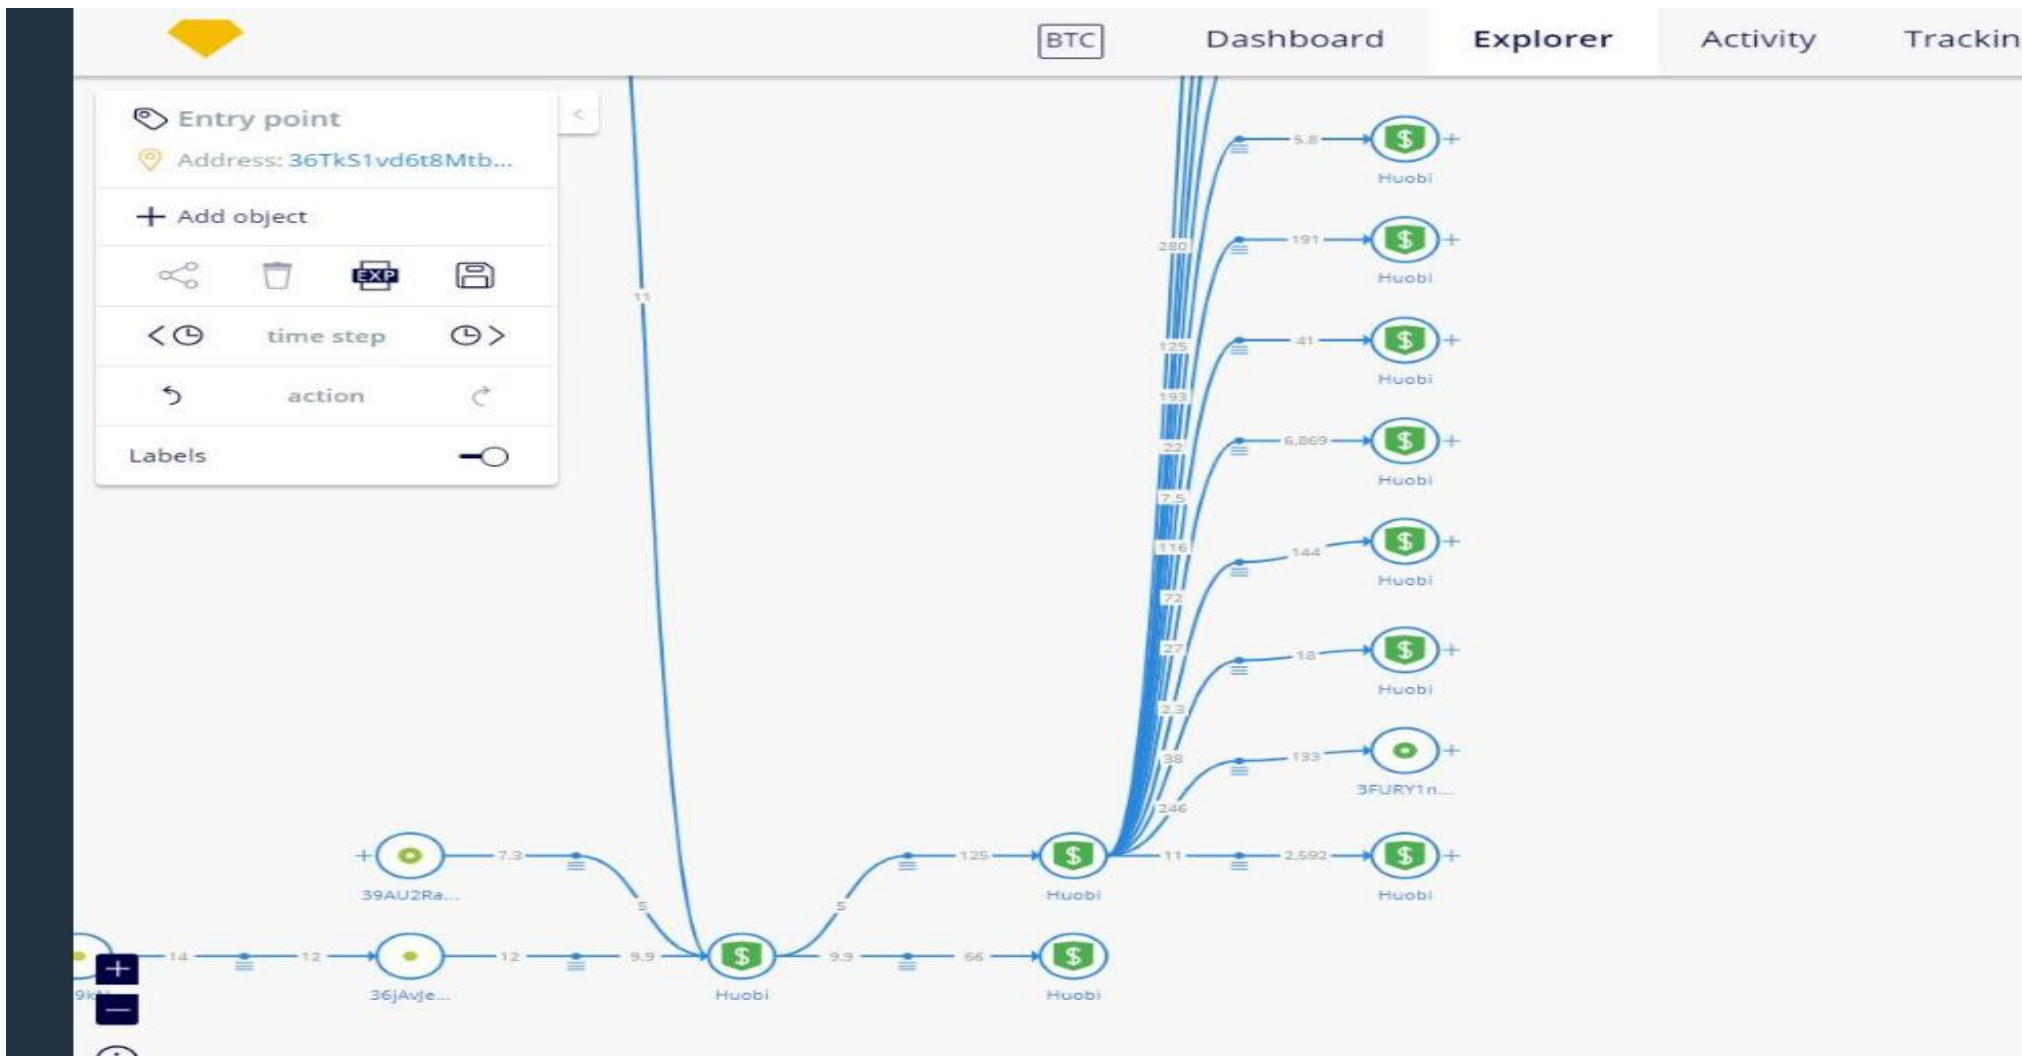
BTC Dashboard Explorer Activity Trackin

Entry point
Address: 36TkS1vd6t8Mtb...
+ Add object
EXP
time step
action
Labels

11
5.8 Huobi
280
191 Huobi
125
41 Huobi
193
22
6,869 Huobi
7.5
116
144 Huobi
72
27
18 Huobi
2.3
38
133 3FURY1n...
246
11 2,592 Huobi
7.3 39AU2Ra...
5
5
125 Huobi
14 12 36jAvJe... 12 9.9 Huobi 9.9 66 Huobi
9k